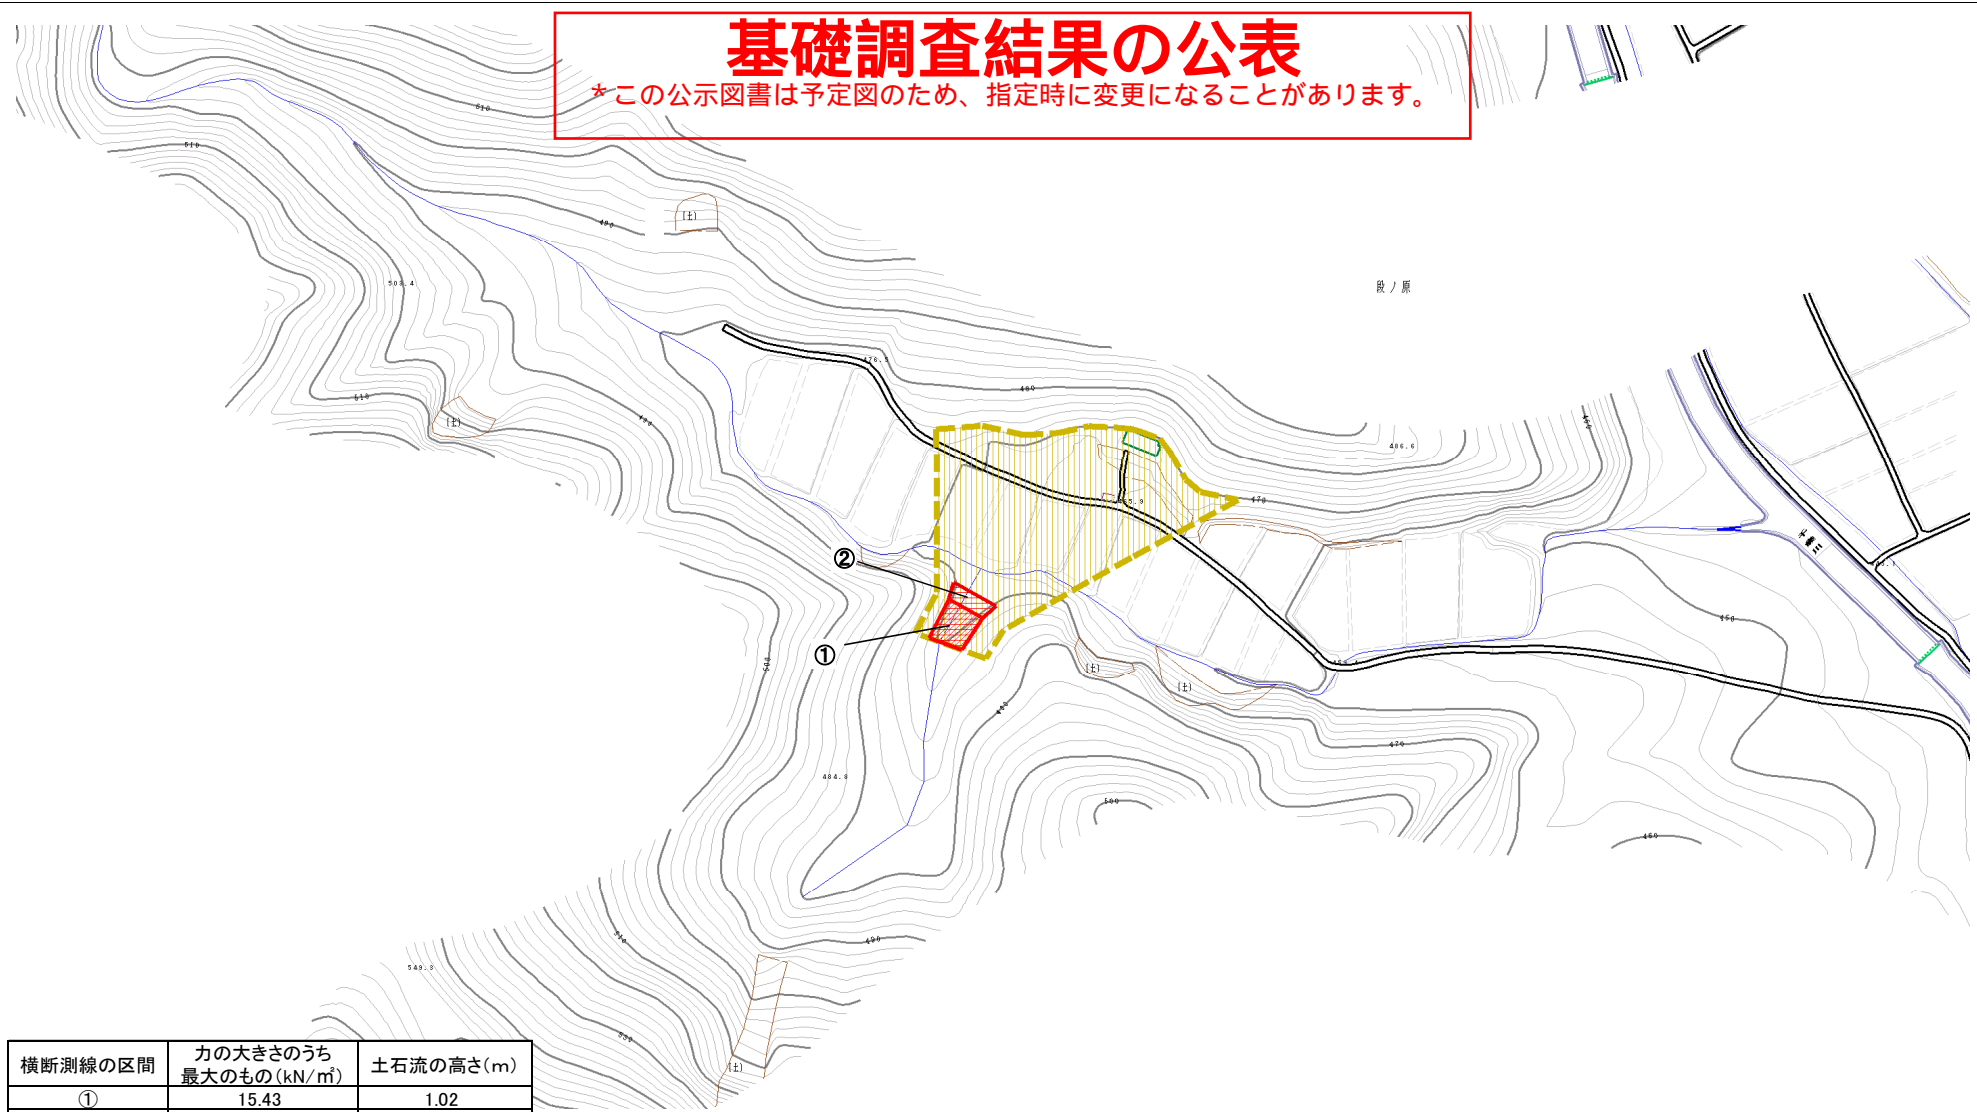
基礎調査結果の公表

＊この公示図書は予定図のため、指定時に変更になることがあります。

510
510
490
(土)
503.4
段ノ原
476.5
480
510
(土)
490
486.6
485.9
470
②
①
500
(土)
(土)
460
490
484.8
470
500
460
510
490
549.3
530
(土)

| 横断測線の区間 | 力の大きさのうち最大のもの（kN/㎡） | 土石流の高さ（m） |
|---|---|---|
| ① | 15.43 | 1.02 |